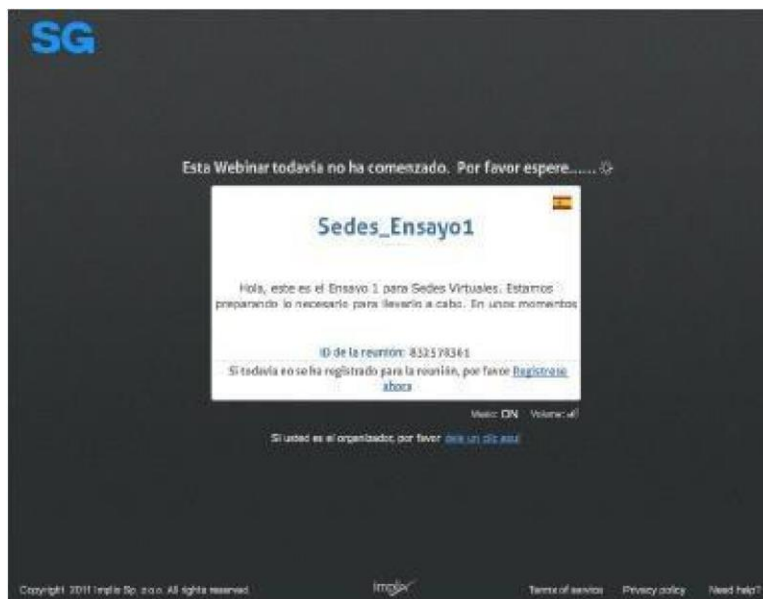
SG

Esta Webinar todavía no ha comenzado. Por favor espere......

Sedes_Ensayo1

Hola, este es el Ensayo 1 para Sedes Virtuales. Estamos preparando lo necesario para llevarlo a cabo. En unos momentos

ID de la reunión: 832578361

Si todavía no se ha registrado para la reunión, por favor Regístrese ahora

Music ON Volume:

Si usted es el organizador, por favor dele un clic aquí

Copyright 2011 Implix Sp. z o.o. All rights reserved.

implix

Terms of service Privacy policy Need help?